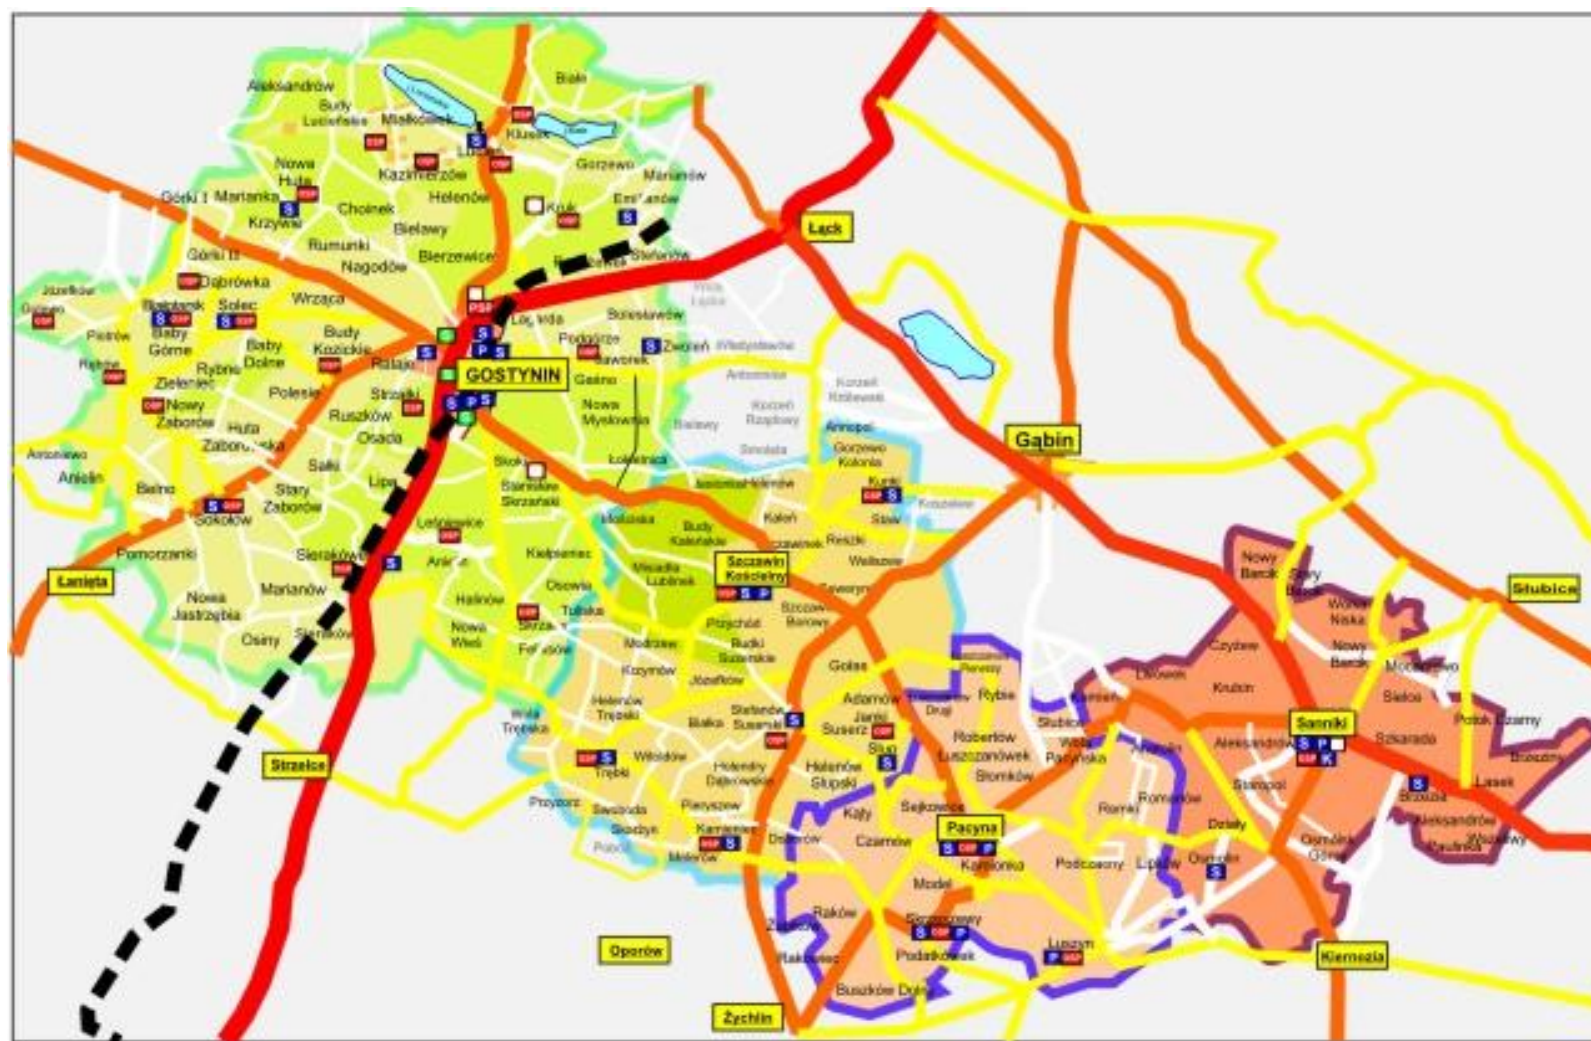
Aleksandrów
Budy Lucieńskie
Miałkówek
Lucień
Kluszewo
Biała
Nowa Huta
Kazimierzów
Gorzewo
Marianów
Górki I
Marianka
Krzywie
Choinek
Helenów
Kruk
Emilianów
Rumunki
Bielawy
Górki II
Nagodów
Bierzewice
Stefanów
Łąck
Dąbrówka
Józefków
Wrząca
PSP
Baby Górne
Solec
Budy Kozickie
Legarda
Bolesławów
Piotrów
Baby Dolne
Podgórze
Zwoleń
Rybne
Rataje
Jaworek
Zieleniec
GOSTYNIN
Gaśno
Nowy Zaborów
Polesie
Strzałki
Huta Zaborowska
Ruszków
Nowa Mysłowna
Osada
Gąbin
Antoniewo
Anielin
Sałki
Lipa
Stary Zaborów
Sokołów
Stanisławów Skrzański
Budy Kaleńskie
Kaleń
Pomorzanki
Sieraków
Łąki Zaborowskie
Szczawin Kościelny
Nowa Jastrząbia
Marianów
Osiny
Kiełpieniec
Osowia
Przychód
Budki Suserskie
Łanięta
Nowy Barcik
Stary Barcik
Słubice
Halinów
Nowa Wieś
Modrzew
Kozymów
Józefków
Golas
Rybie
Czyżew
Krubin
Nowa Wieś Niska
Nowy Barcik
Mocarzewo
Wola Trębska
Helenów Trębski
Białka
Suserz
Adamów
Robertów
Łuszczanówek
Słomków
Stefanów Suserski
Słup
Kamion
Wola Pacyńska
Aleksandrów
Sanniki
Szkarada
Potok Czarny
Lasek
Strzelce
Trębki
Witoldów
Helenów Słupski
Kąty
Sejkowice
Czarnów
Pacyna
Kamionka
Podczachy
Lipów
Osmolin
Romanów
Działy
Ośmolin Górny
Aleksandrów
Przydatki
Stanisławów
Bronisław
Rakowo
Model
Raków
Zawadów
Rakowiec
Podatkówek
Luszyn
Buszków Dolny
Oporów
Żychlin
Kiernozia